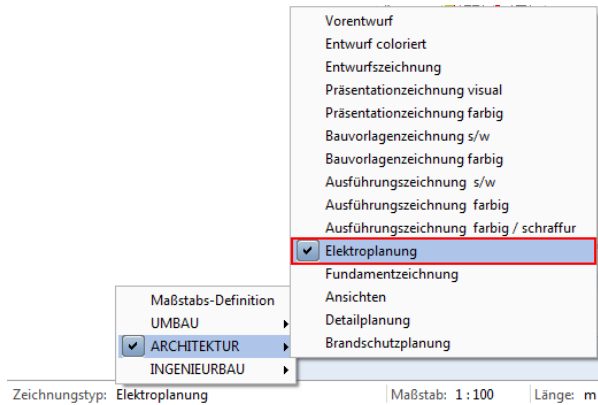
Vorentwurf
Entwurf coloriert
Entwurfszeichnung
Präsentationzeichnung visual
Präsentationzeichnung farbig
Bauvorlagenzeichnung s/w
Bauvorlagenzeichnung farbig
Ausführungszeichnung s/w
Ausführungszeichnung farbig
Ausführungszeichnung farbig / schraffur
✔ Elektroplanung
Fundamentzeichnung
Ansichten
Detailplanung
Brandschutzplanung

Maßstabs-Definition
UMBAU
✔ ARCHITEKTUR
INGENIEURBAU

Zeichnungstyp: Elektroplanung
Maßstab: 1 : 100
Länge: m